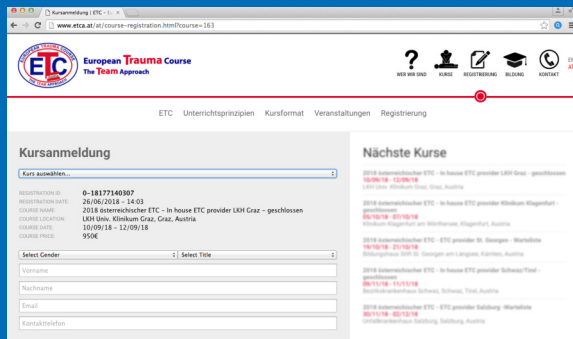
Kursanmeldung | ETC - E ×

www.etca.at/course-registration.html?course=163

EUROPEAN TRAUMA COURSE
ETC
THE TEAM APPROACH

European Trauma Course
The Team Approach

WER WIR SIND
KURSE
REGISTRIERUNG
BILDUNG
KONTAKT

ETC Unterrichtsprinzipien Kursformat Veranstaltungen Registrierung

Kursanmeldung

Kurs auswählen...

REGISTRATION ID: 0-18177140307
REGISTRATION DATE: 26/06/2018 - 14:03
COURSE NAME: 2018 österreichischer ETC - In house ETC provider LKH Graz - geschlossen
COURSE LOCATION: LKH Univ. Klinikum Graz, Graz, Austria
COURSE DATE: 10/09/18 - 12/09/18
COURSE PRICE: 950€

Select Gender
Select Title
Vorname
Nachname
Email
Kontakttelefon

Nächste Kurse

2018 österreichischer ETC - In house ETC provider LKH Graz - geschlossen
10/09/18 - 12/09/18
LKH Univ. Klinikum Graz, Graz, Austria

2018 österreichischer ETC - In house ETC provider Klinikum Klagenfurt - geschlossen
05/10/18 - 07/10/18
Klinikum Klagenfurt am Wörthersee, Klagenfurt, Austria

2018 österreichischer ETC - ETC provider St. Georgen - Warteliste
19/10/18 - 21/10/18
Bildungshaus Stift St. Georgen am Längsee, Kärnten, Austria

2018 österreichischer ETC - In house ETC provider Schwaz/Tirol - geschlossen
09/11/18 - 11/11/18
Bezirkskrankenhaus Schwaz, Schwaz, Tirol, Austria

2018 österreichischer ETC - ETC provider Salzburg -Warteliste
30/11/18 - 02/12/18
Unfallkrankenhaus Salzburg, Salzburg, Austria